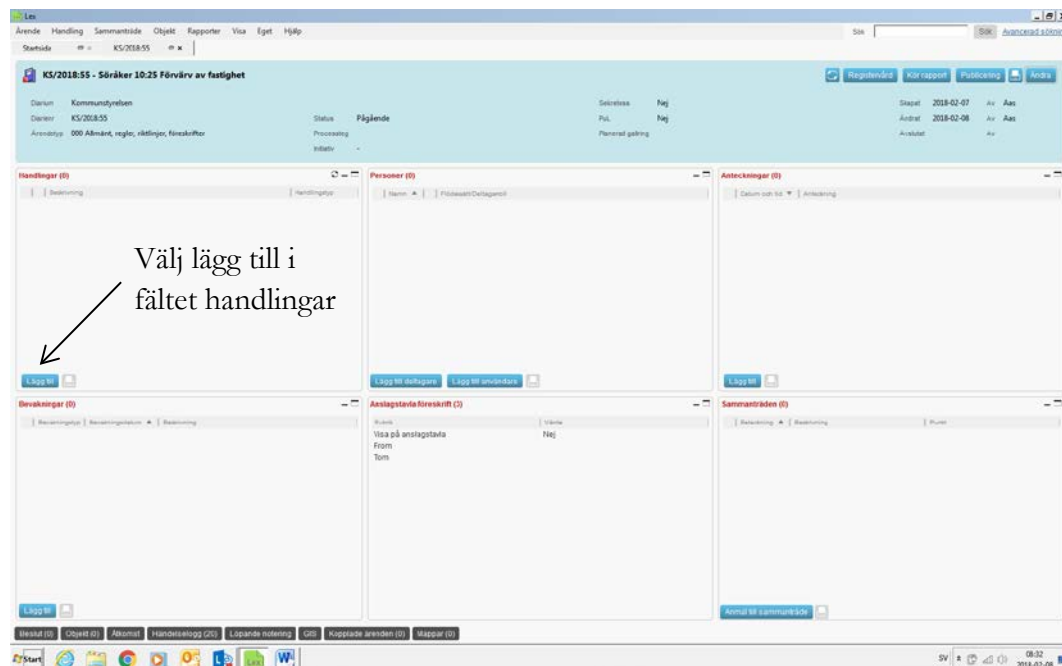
Lex

Ärende Handling Sammanträde Objekt Rapporter Visa Eget Hjälp

Sök Sök Avancerad söknin

Startsida KS/2018:55

KS/2018:55 - Söråker 10:25 Förvärv av fastighet

Registervård Kör rapport Publicering Ändra

Diarium Kommunstyrelsen
Diarienr KS/2018:55
Ärendetyp 000 Allmänt, regler, riktlinjer, föreskrifter

Status Pågående
Processteg
Initiativ -

Sekretess Nej
PuL Nej
Planerad gallring

Skapat 2018-02-07 Av Aas
Ändrat 2018-02-08 Av Aas
Avslutat Av

Handlingar (0)
Beskrivning | Handlingstyp

Välj lägg till i fältet handlingar

Lägg till

Personer (0)
Namn | Företrädd/Deltagarroll

Lägg till deltagare Lägg till användare

Anteckningar (0)
Datum och tid | Anteckning

Lägg till

Bevakningar (0)
Bevakningstyp | Bevakningsdatum | Beskrivning

Lägg till

Anslagstavla föreskrift (3)
| Rubrik | Värde |
|---|---|
| Visa på anslagstavla | Nej |
| From | |
| Tom | |

Sammanträden (0)
Benämning | Beskrivning | Punkt

Anmäl till sammanträde

Beslut (0) Objekt (0) Åtkomst Händelselogg (25) Löpande notering GIS Kopplade ärenden (0) Mappar (0)

Start

SV 08:32 2018-02-08